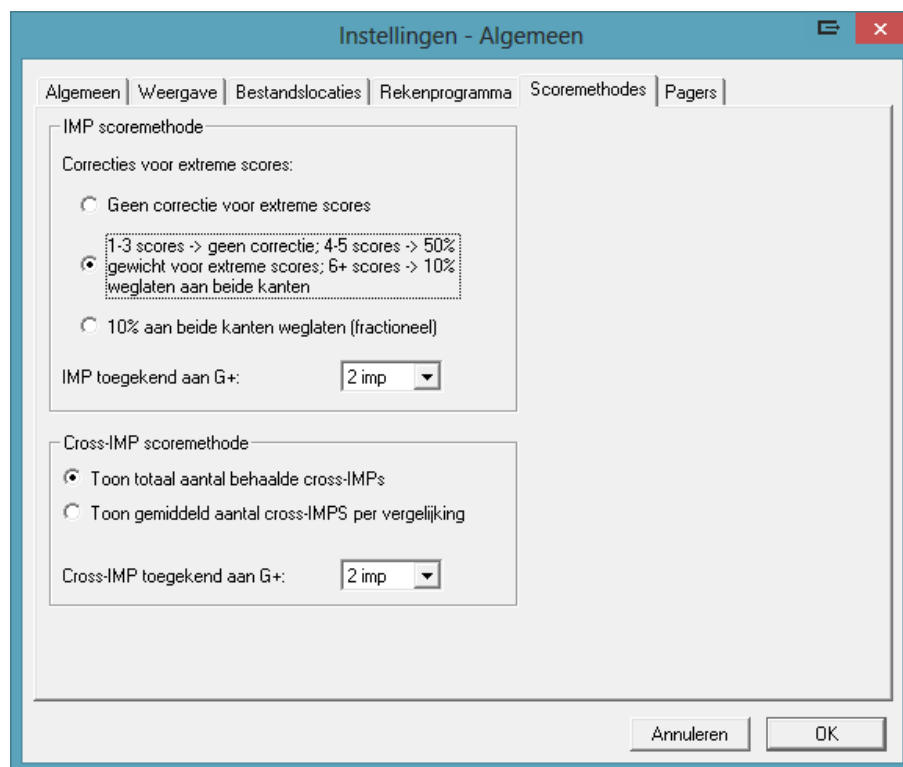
Instellingen - Algemeen

Algemeen | Weergave | Bestandslocaties | Rekenprogramma | Scoremethodes | Pagers

IMP scoremethode

Correcties voor extreme scores:

Geen correctie voor extreme scores

1-3 scores -> geen correctie; 4-5 scores -> 50% gewicht voor extreme scores; 6+ scores -> 10% weglaten aan beide kanten

10% aan beide kanten weglaten (fractioneel)

IMP toegekend aan G+: 2 imp

Cross-IMP scoremethode

Toon totaal aantal behaalde cross-IMPs

Toon gemiddeld aantal cross-IMPS per vergelijking

Cross-IMP toegekend aan G+: 2 imp

Annuleren

OK